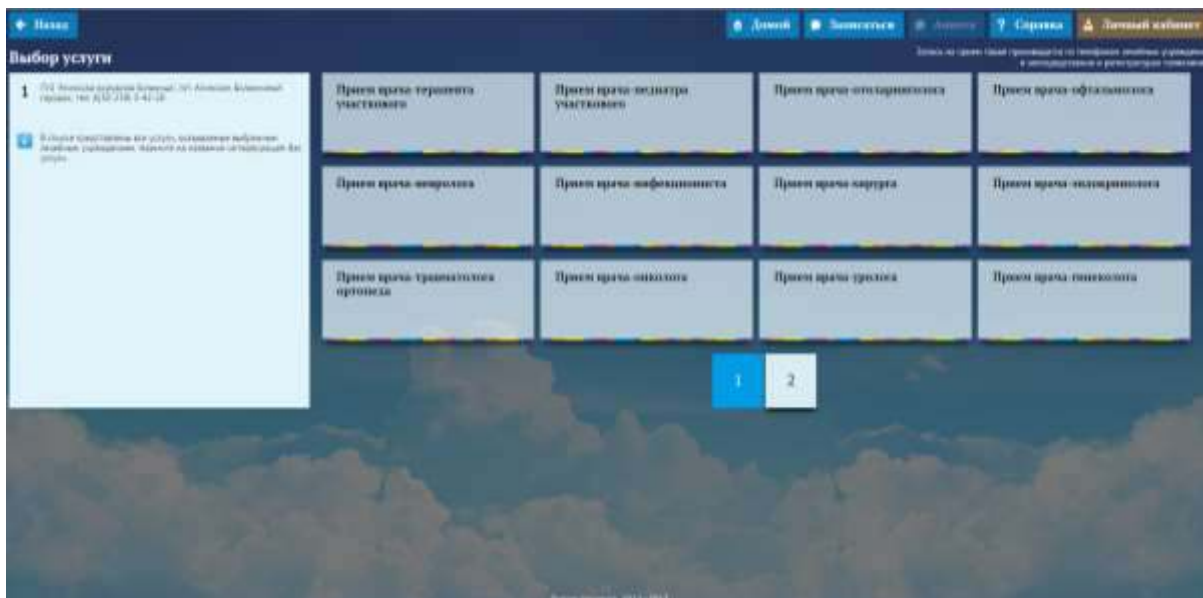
Назад

Домой Записаться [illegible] ? Справка Личный кабинет

Выбор услуги

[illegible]

1 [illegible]

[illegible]

Прием врача-терапевта участкового

Прием врача-педиатра участкового

Прием врача-отоларинголога

Прием врача-офтальмолога

Прием врача-невролога

Прием врача-инфекциониста

Прием врача-хирурга

Прием врача-эндокринолога

Прием врача-травматолога-ортопеда

Прием врача-онколога

Прием врача-уролога

Прием врача-гинеколога

1 2

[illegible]